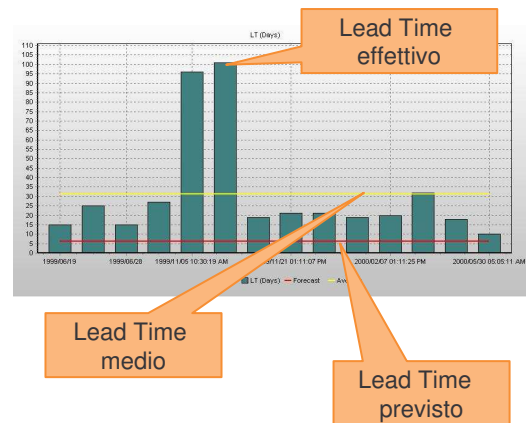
LT (Days)

Lead Time effettivo

110
105
100
95
90
85
80
75
70
65
60
55
50
45
40
35
30
25
20
15
10
5
0

1999/06/19
1999/06/28
1999/11/05 10:30:19 AM
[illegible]/11/21 01:11:07 PM
2000/02/07 01:11:25 PM
2000/05/30 05:05:11 AM

LT (Days) — Forecast — Av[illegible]

Lead Time medio

Lead Time previsto